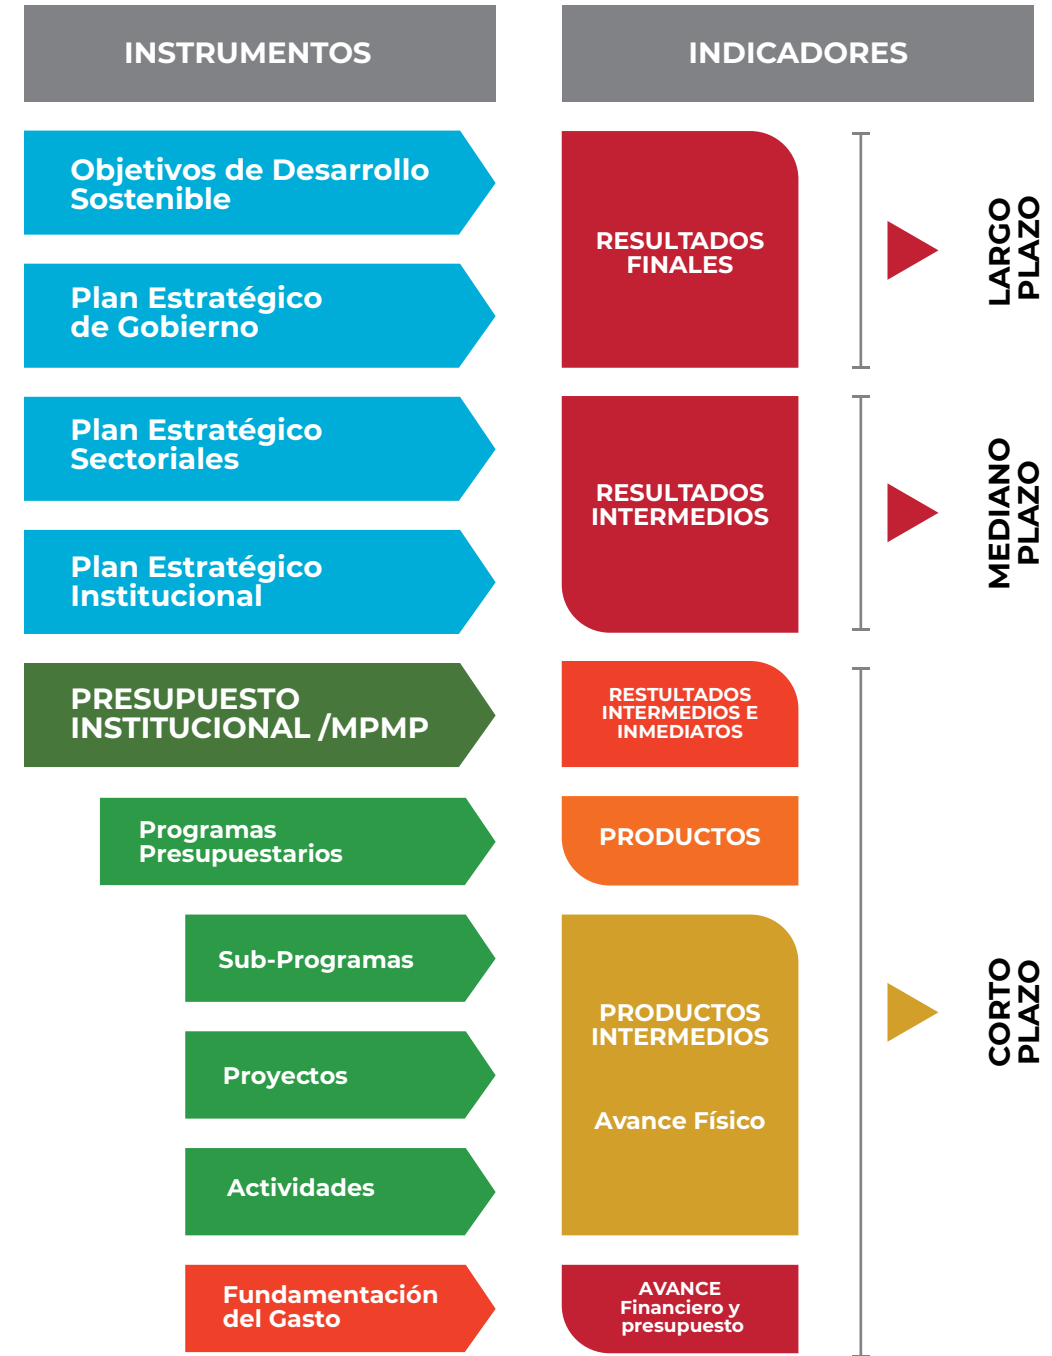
INSTRUMENTOS

INDICADORES

Objetivos de Desarrollo Sostenible

Plan Estratégico de Gobierno

RESULTADOS FINALES

LARGO PLAZO

Plan Estratégico Sectoriales

Plan Estratégico Institucional

RESULTADOS INTERMEDIOS

MEDIANO PLAZO

PRESUPUESTO INSTITUCIONAL /MPMP

RESTULTADOS INTERMEDIOS E INMEDIATOS

Programas Presupuestarios

PRODUCTOS

Sub-Programas

Proyectos

Actividades

PRODUCTOS INTERMEDIOS

Avance Físico

CORTO PLAZO

Fundamentación del Gasto

AVANCE Financiero y presupuesto